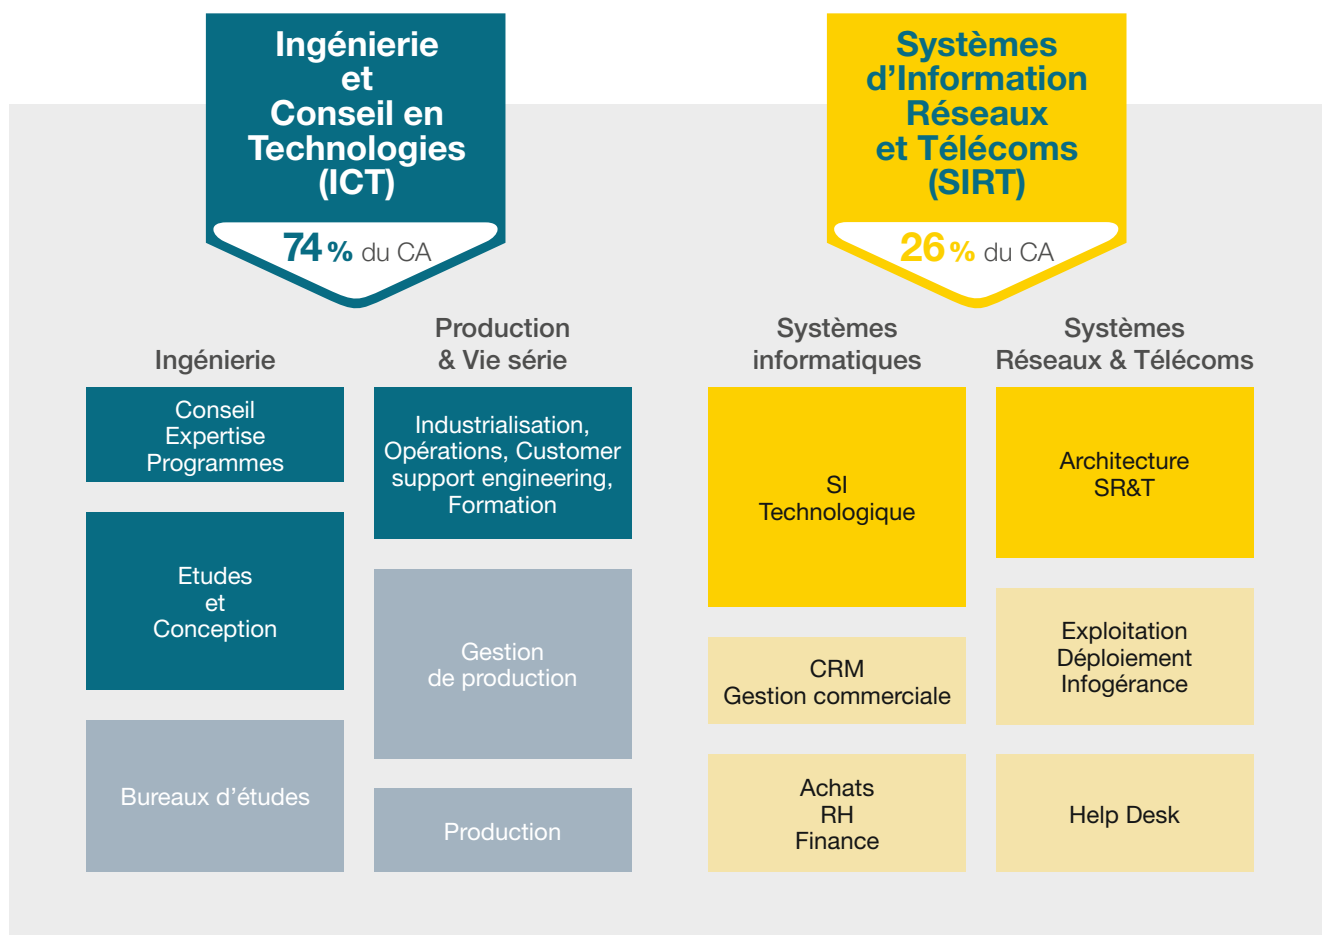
Ingénierie et Conseil en Technologies (ICT)

74 % du CA

Systèmes d'Information Réseaux et Télécoms (SIRT)

26 % du CA

Ingénierie

Conseil
Expertise
Programmes

Etudes
et
Conception

Bureaux d'études

Production & Vie série

Industrialisation, Opérations, Customer support engineering, Formation

Gestion de production

Production

Systèmes informatiques

SI
Technologique

CRM
Gestion commerciale

Achats
RH
Finance

Systèmes Réseaux & Télécoms

Architecture
SR&T

Exploitation
Déploiement
Infogérance

Help Desk